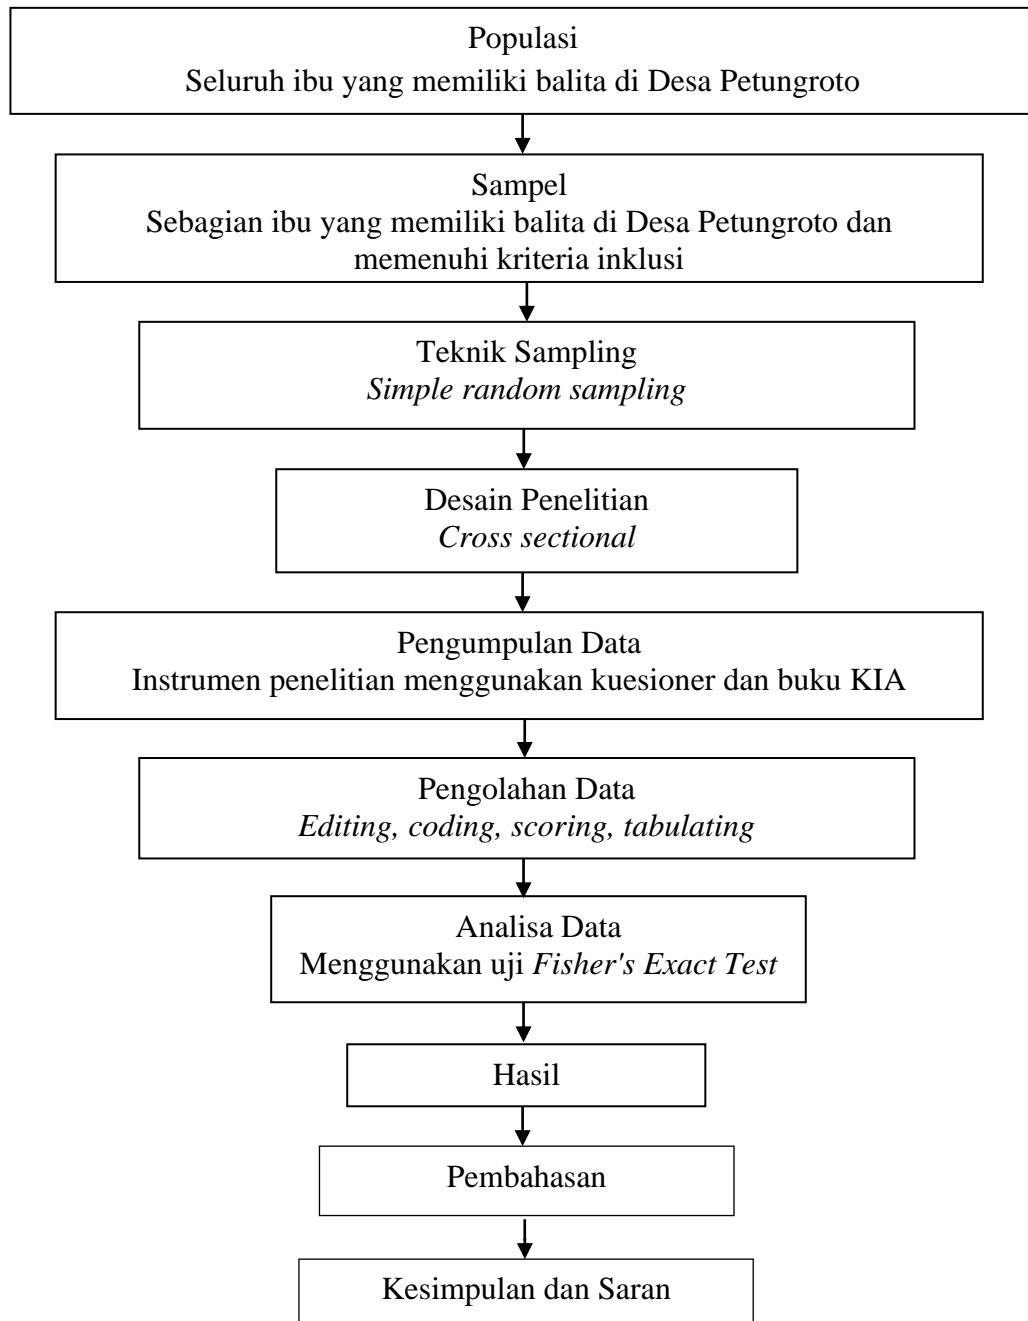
Populasi
Seluruh ibu yang memiliki balita di Desa Petungroto

Sampel
Sebagian ibu yang memiliki balita di Desa Petungroto dan memenuhi kriteria inklusi

Teknik Sampling
*Simple random sampling*

Desain Penelitian
*Cross sectional*

Pengumpulan Data
Instrumen penelitian menggunakan kuesioner dan buku KIA

Pengolahan Data
*Editing, coding, scoring, tabulating*

Analisa Data
Menggunakan uji *Fisher's Exact Test*

Hasil

Pembahasan

Kesimpulan dan Saran